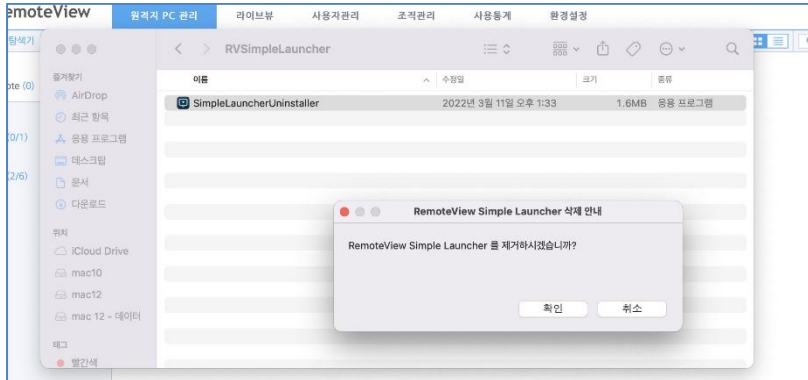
emoteView
원격지 PC 관리
라이브뷰
사용자관리
조직관리
사용통계
환경설정

탐색기
ote (0)
(0/1)
(2/6)

RVSimpleLauncher

즐겨찾기
AirDrop
최근 항목
응용 프로그램
데스크탑
문서
다운로드
위치
iCloud Drive
mac10
mac12
mac 12 - 데이터
태그
빨간색

| 이름 | 수정일 | 크기 | 종류 |
|---|---|---|---|
| SimpleLauncherUninstaller | 2022년 3월 11일 오후 1:33 | 1.6MB | 응용 프로그램 |

RemoteView Simple Launcher 삭제 안내
RemoteView Simple Launcher 를 제거하시겠습니까?
확인
취소